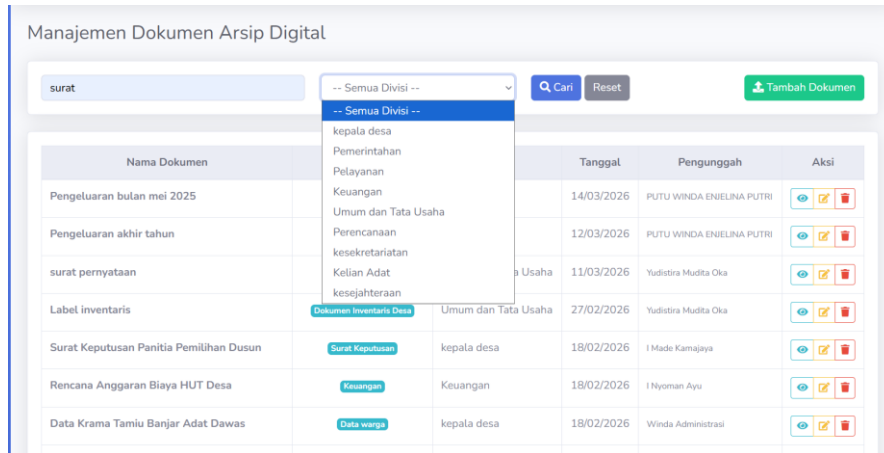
Manajemen Dokumen Arsip Digital

surat

-- Semua Divisi --

Cari Reset

Tambah Dokumen

-- Semua Divisi --
kepala desa
Pemerintahan
Pelayanan
Keuangan
Umum dan Tata Usaha
Perencanaan
kesekretariatan
Kelian Adat
kesejahteraan

| Nama Dokumen | | | Tanggal | Pengunggah | Aksi |
|---|---|---|---|---|---|
| Pengeluaran bulan mei 2025 | | | 14/03/2026 | PUTU WINDA ENJELINA PUTRI | |
| Pengeluaran akhir tahun | | | 12/03/2026 | PUTU WINDA ENJELINA PUTRI | |
| surat pernyataan | | a Usaha | 11/03/2026 | Yudistira Mudita Oka | |
| Label inventaris | Dokumen Inventaris Desa | Umum dan Tata Usaha | 27/02/2026 | Yudistira Mudita Oka | |
| Surat Keputusan Panitia Pemilihan Dusun | Surat Keputusan | kepala desa | 18/02/2026 | I Made Kamajaya | |
| Rencana Anggaran Biaya HUT Desa | Keuangan | Keuangan | 18/02/2026 | I Nyoman Ayu | |
| Data Krama Tamiu Banjar Adat Dawas | Data warga | kepala desa | 18/02/2026 | Winda Administrasi | |